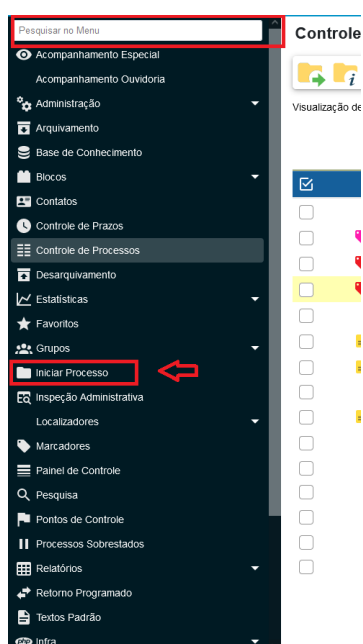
Pesquisar no Menu
Acompanhamento Especial
Acompanhamento Ouvidoria
Administração
Arquivamento
Base de Conhecimento
Blocos
Contatos
Controle de Prazos
Controle de Processos
Desarquivamento
Estatísticas
Favoritos
Grupos
Iniciar Processo
Inspeção Administrativa
Localizadores
Marcadores
Painel de Controle
Pesquisa
Pontos de Controle
Processos Sobrestados
Relatórios
Retorno Programado
Textos Padrão
Infra

Controle
Visualização de